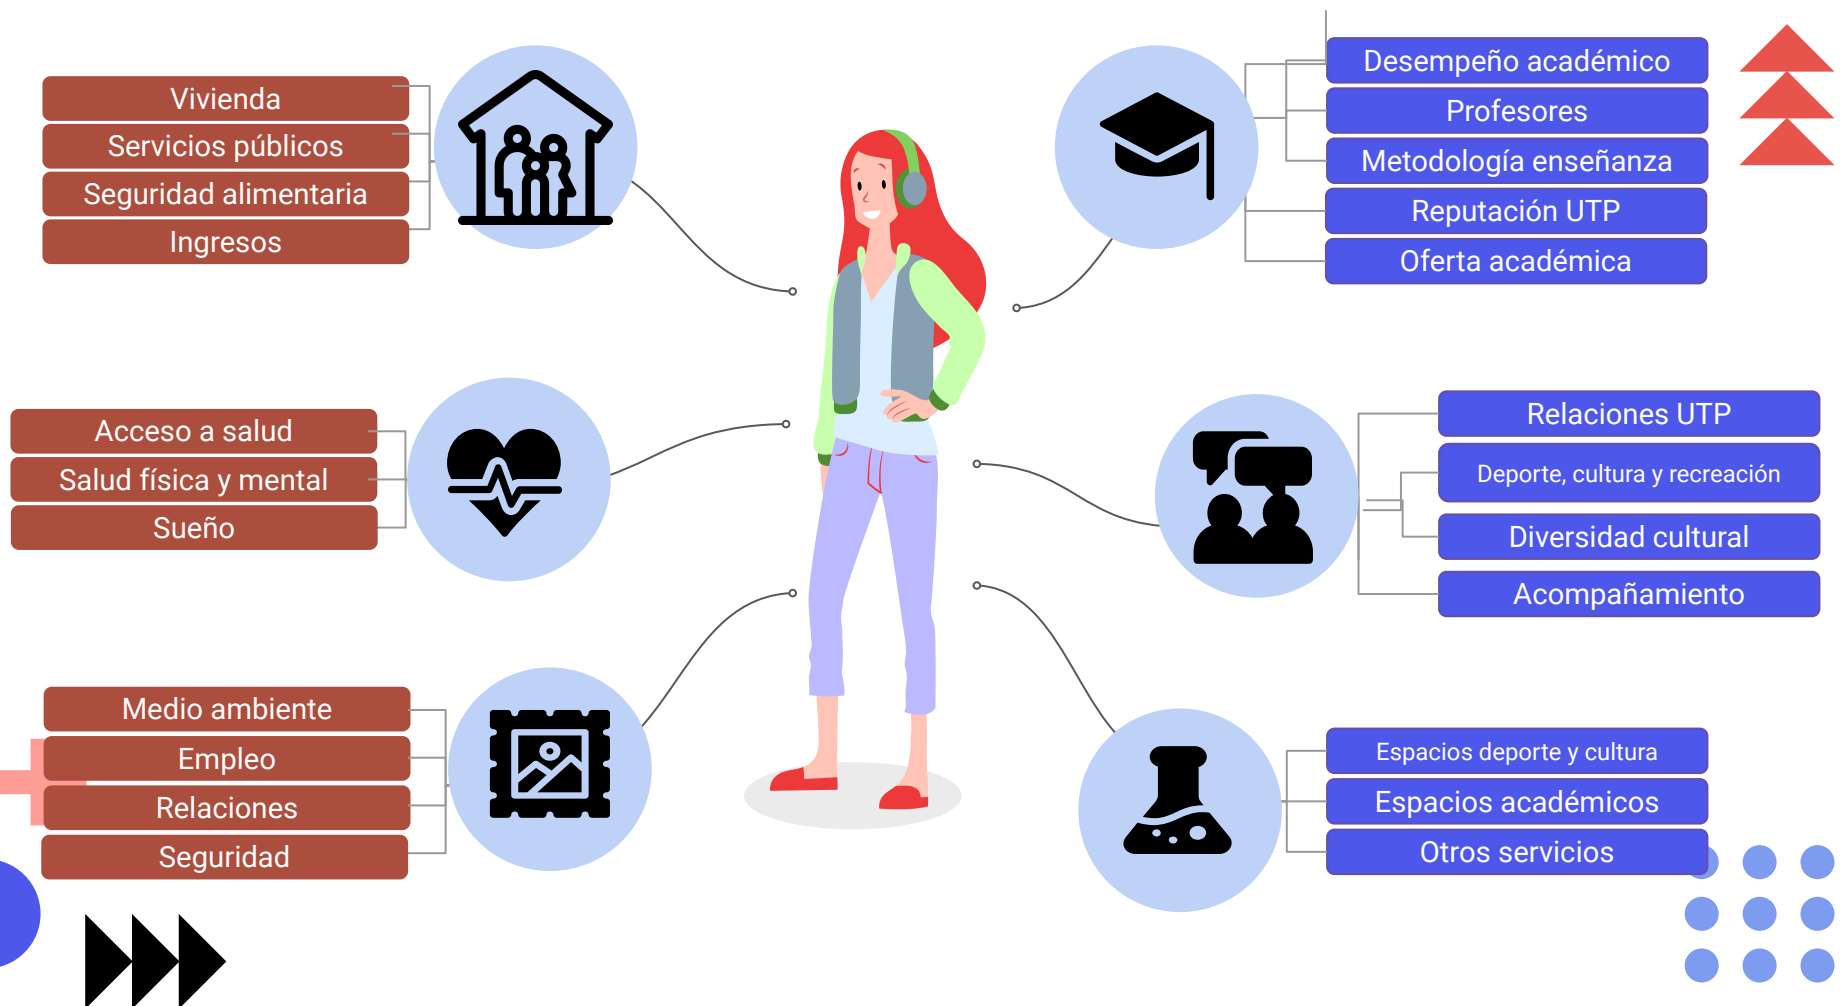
Vivienda
Servicios públicos
Seguridad alimentaria
Ingresos

Acceso a salud
Salud física y mental
Sueño

Medio ambiente
Empleo
Relaciones
Seguridad

Desempeño académico
Profesores
Metodología enseñanza
Reputación UTP
Oferta académica

Relaciones UTP
Deporte, cultura y recreación
Diversidad cultural
Acompañamiento

Espacios deporte y cultura
Espacios académicos
Otros servicios